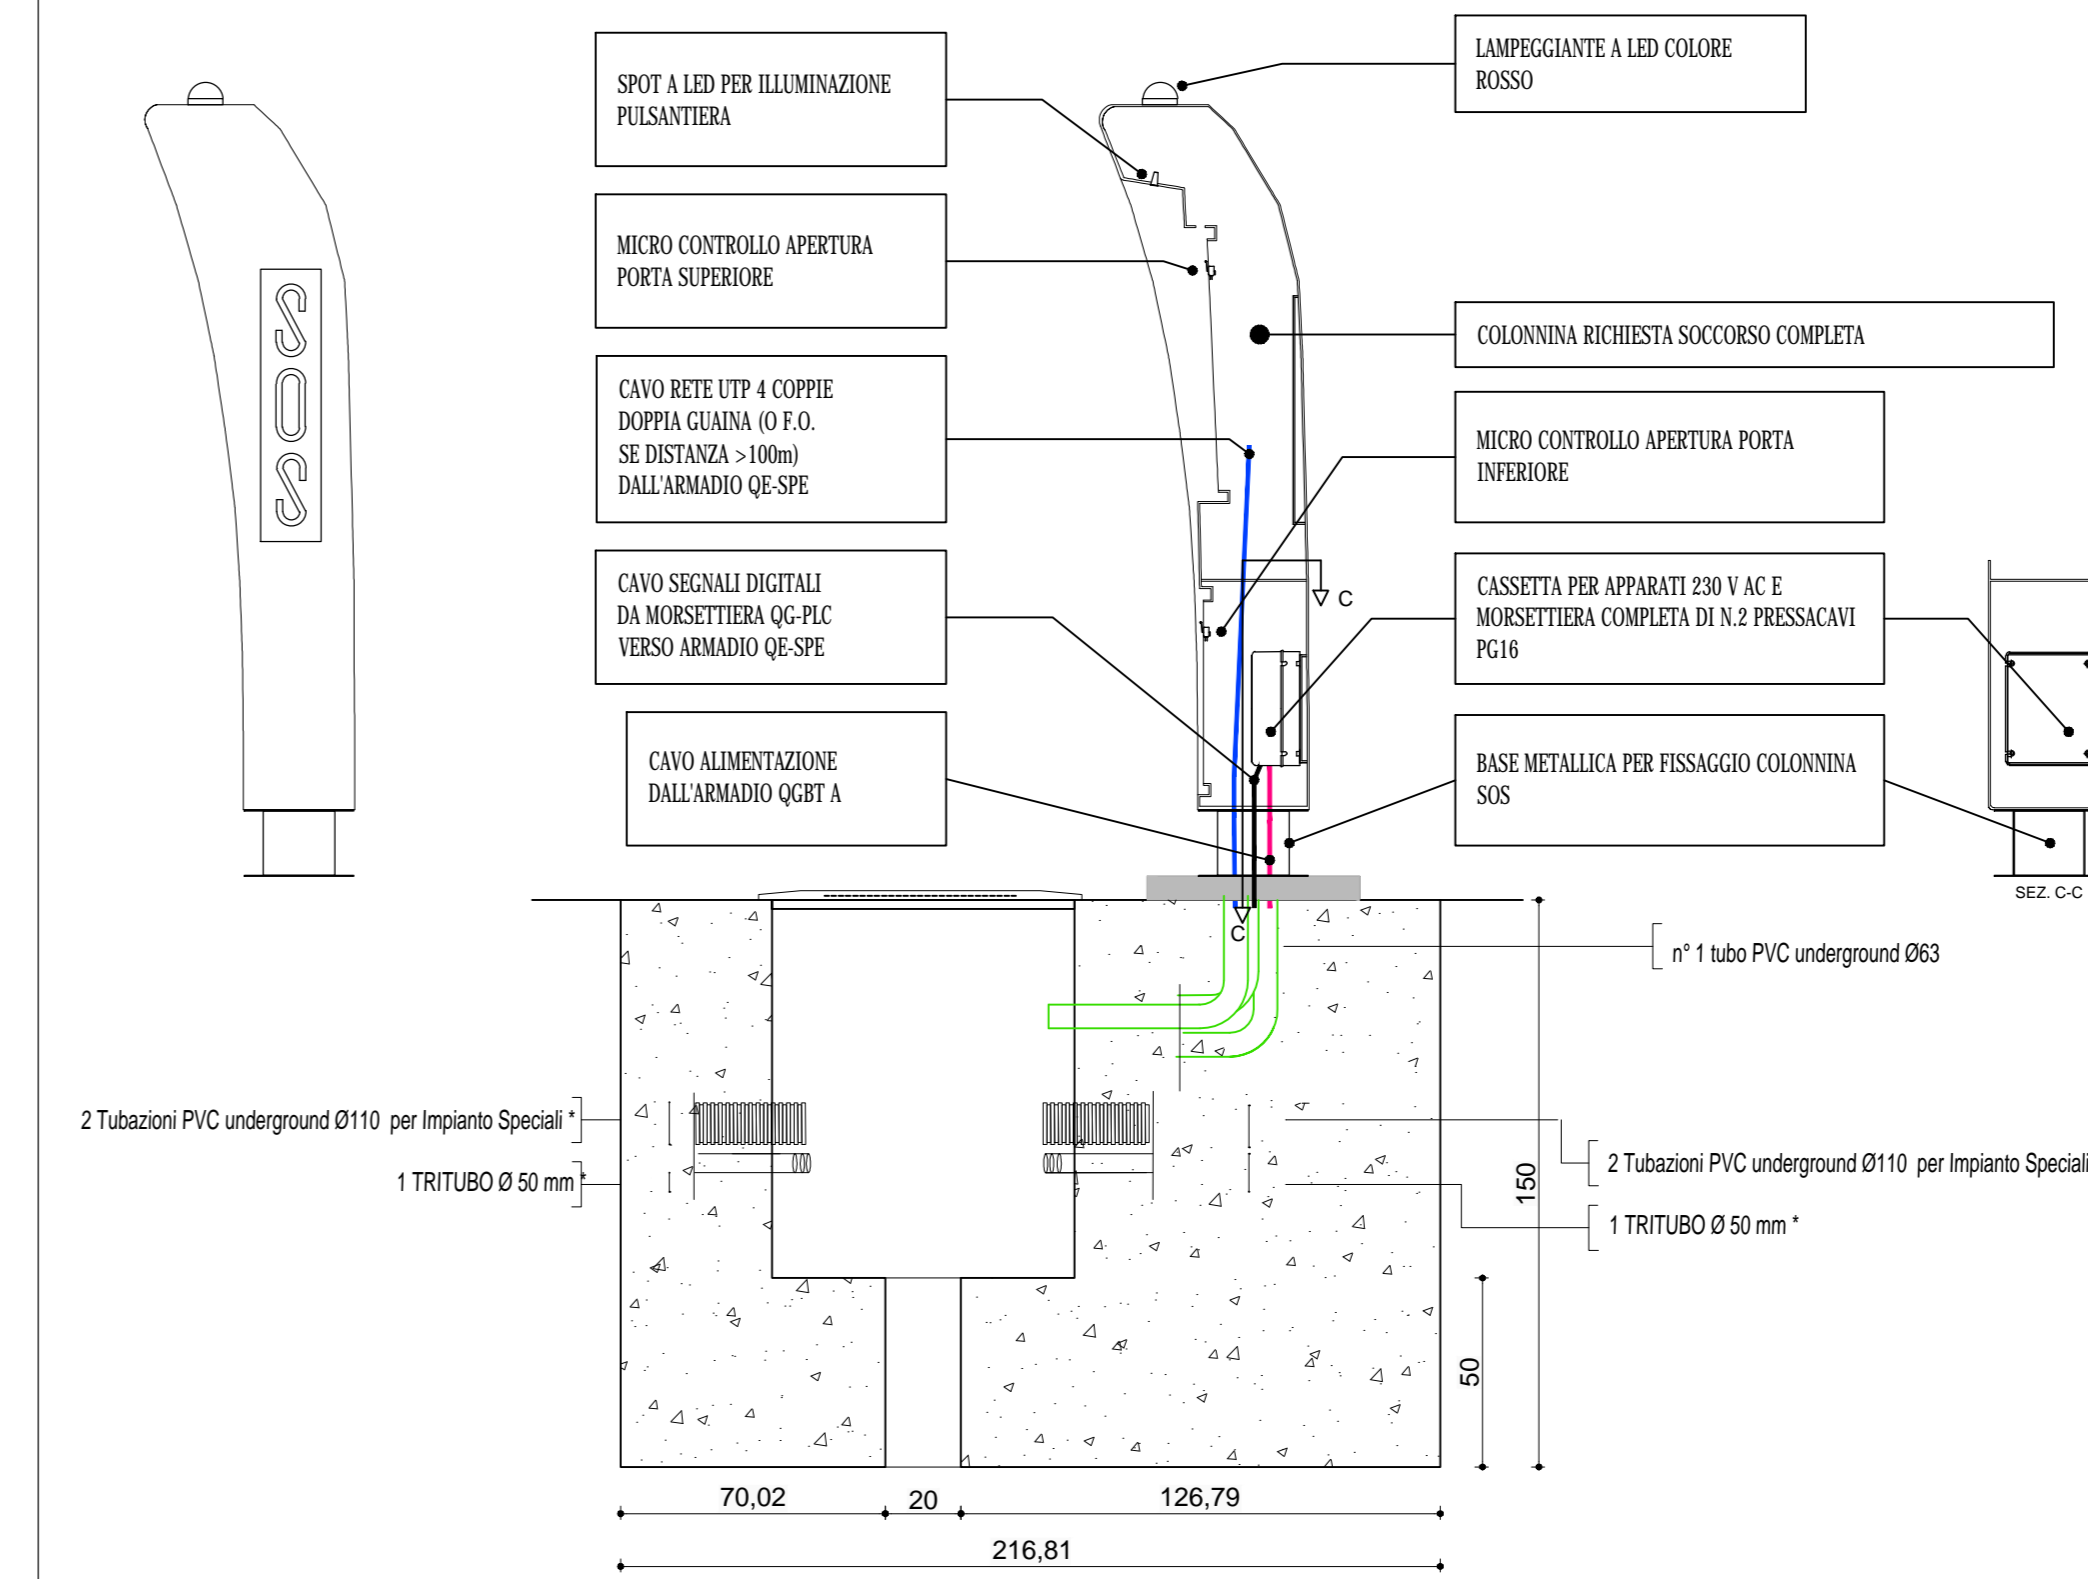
SOS

SPOT A LED PER ILLUMINAZIONE PULSANTIERA

MICRO CONTROLLO APERTURA PORTA SUPERIORE

CAVO RETE UTP 4 COPPIE DOPPIA GUAINA (O F.O. SE DISTANZA >100m) DALL'ARMADIO QE-SPE

CAVO SEGNALI DIGITALI DA MORSETTIERA QG-PLC VERSO ARMADIO QE-SPE

CAVO ALIMENTAZIONE DALL'ARMADIO QGBT A

LAMPEGGIANTE A LED COLORE ROSSO

COLONNINA RICHIESTA SOCCORSO COMPLETA

MICRO CONTROLLO APERTURA PORTA INFERIORE

CASSETTA PER APPARATI 230 V AC E MORSETTIERA COMPLETA DI N.2 PRESSACAVI PG16

BASE METALLICA PER FISSAGGIO COLONNINA SOS

C

C

SEZ. C-C

n° 1 tubo PVC underground Ø63

2 Tubazioni PVC underground Ø110 per Impianto Speciali *

1 TRITUBO Ø 50 mm *

2 Tubazioni PVC underground Ø110 per Impianto Speciali

1 TRITUBO Ø 50 mm *

150

50

70,02

20

126,79

216,81